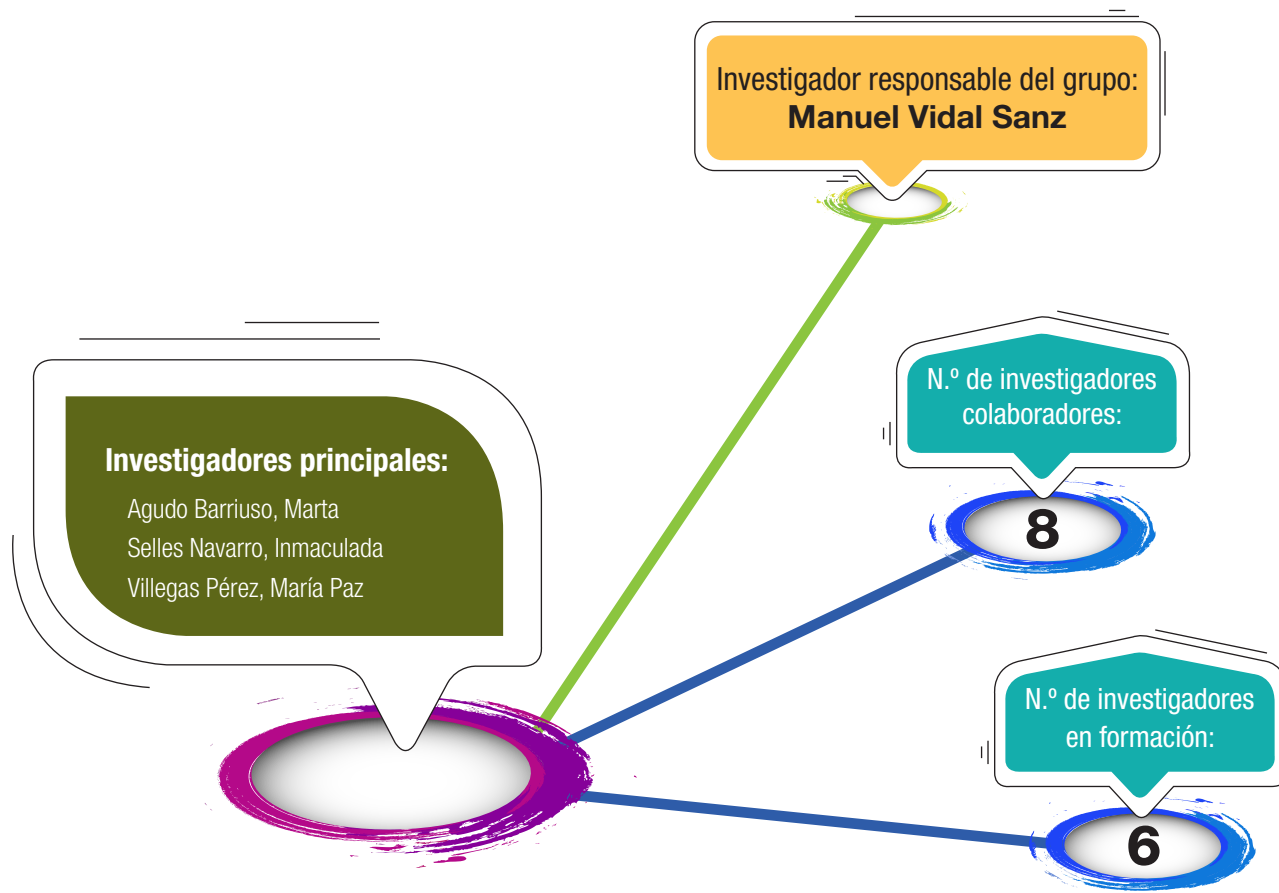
Investigador responsable del grupo:
**Manuel Vidal Sanz**

Investigadores principales:
Agudo Barriuso, Marta
Selles Navarro, Inmaculada
Villegas Pérez, María Paz

N.º de investigadores colaboradores:
8

N.º de investigadores en formación:
6